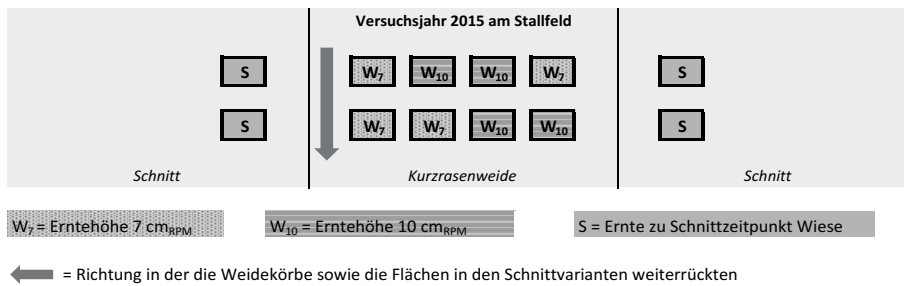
Versuchsjahr 2015 am Stallfeld

S

S

$W_7$ $W_{10}$ $W_{10}$ $W_7$

$W_7$ $W_7$ $W_{10}$ $W_{10}$

S

S

Schnitt

Kurzrasenweide

Schnitt

$W_7$ = Erntehöhe 7 $cm_{RPM}$

$W_{10}$ = Erntehöhe 10 $cm_{RPM}$

S = Ernte zu Schnittzeitpunkt Wiese

= Richtung in der die Weidekörbe sowie die Flächen in den Schnittvarianten weiterrückten